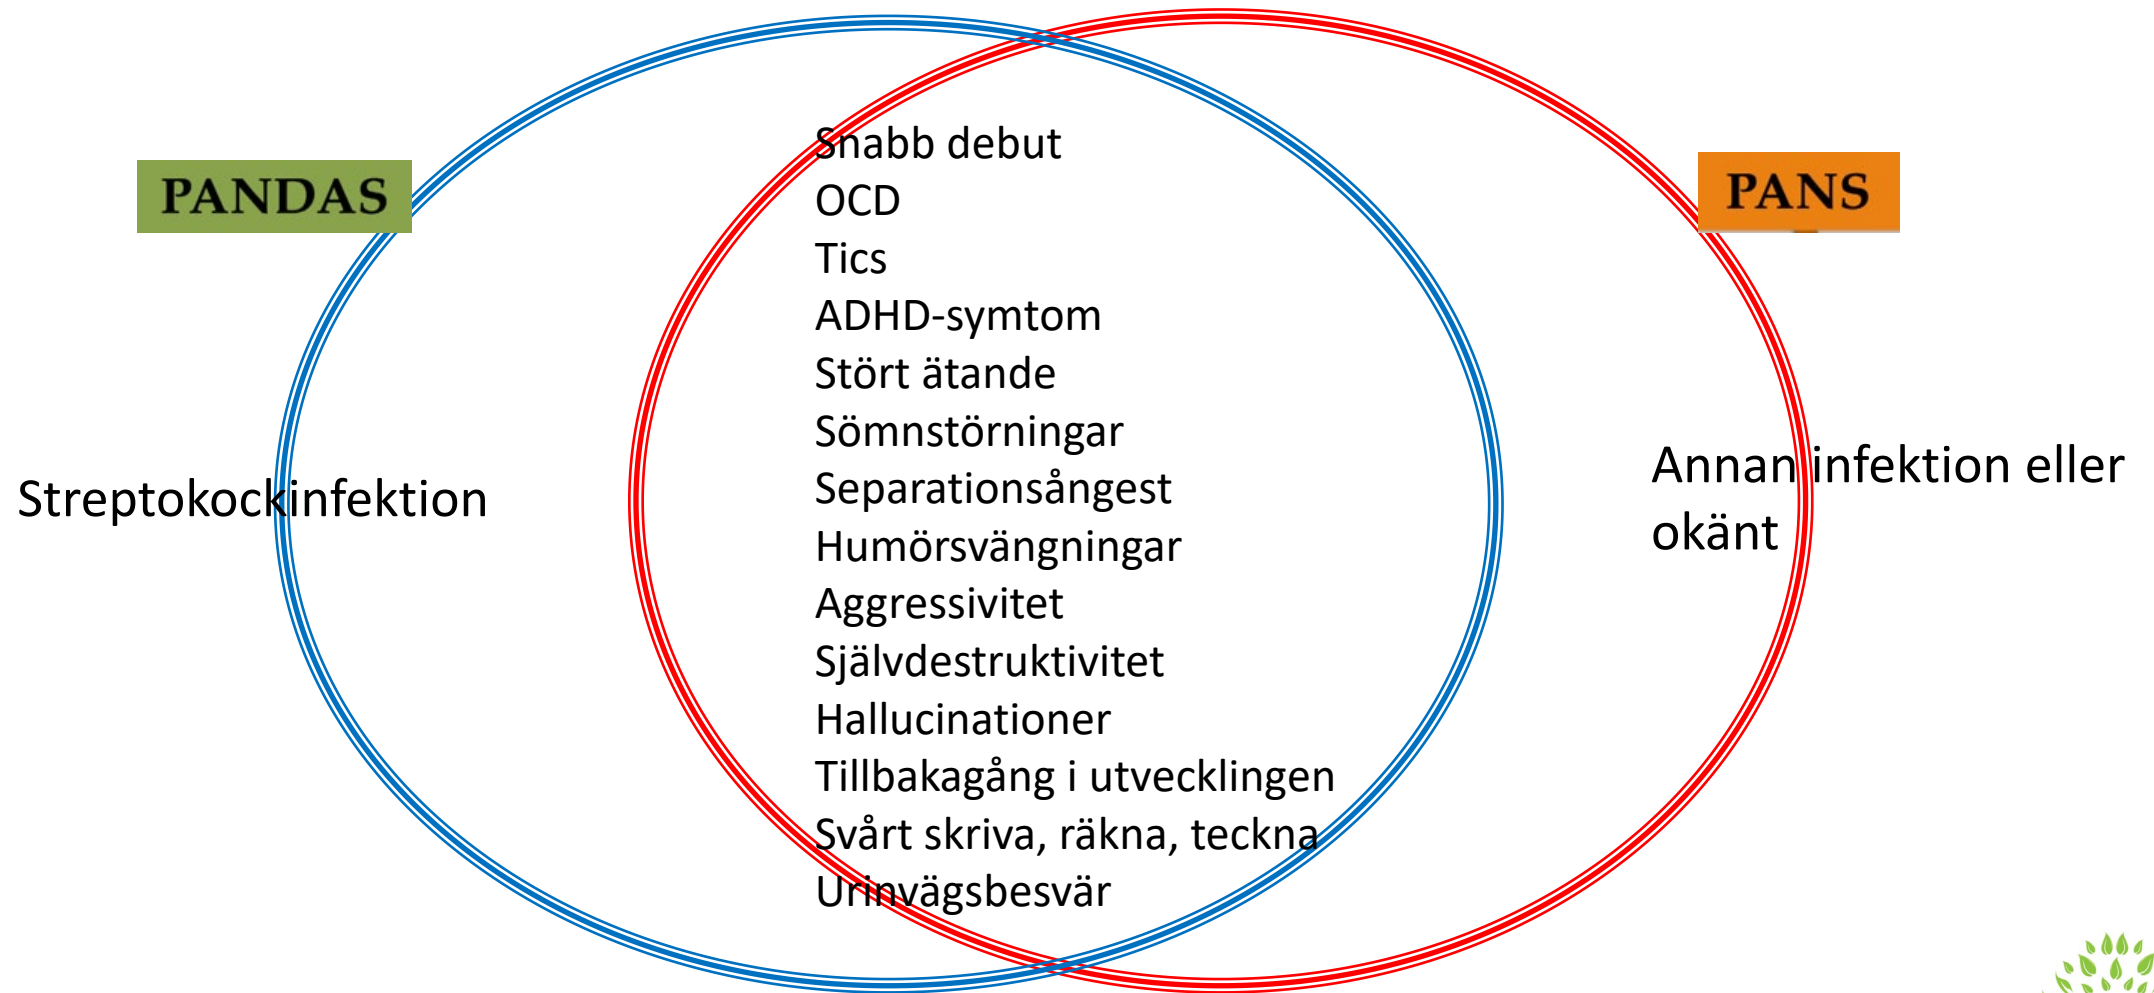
PANDAS

PANS

Streptokockinfektion

Snabb debut
OCD
Tics
ADHD-symtom
Stört ätande
Sömnstörningar
Separationsångest
Humörsvängningar
Aggressivitet
Självdestruktivitet
Hallucinationer
Tillbakagång i utvecklingen
Svårt skriva, räkna, teckna
Urinvägsbesvär

Annan infektion eller okänt